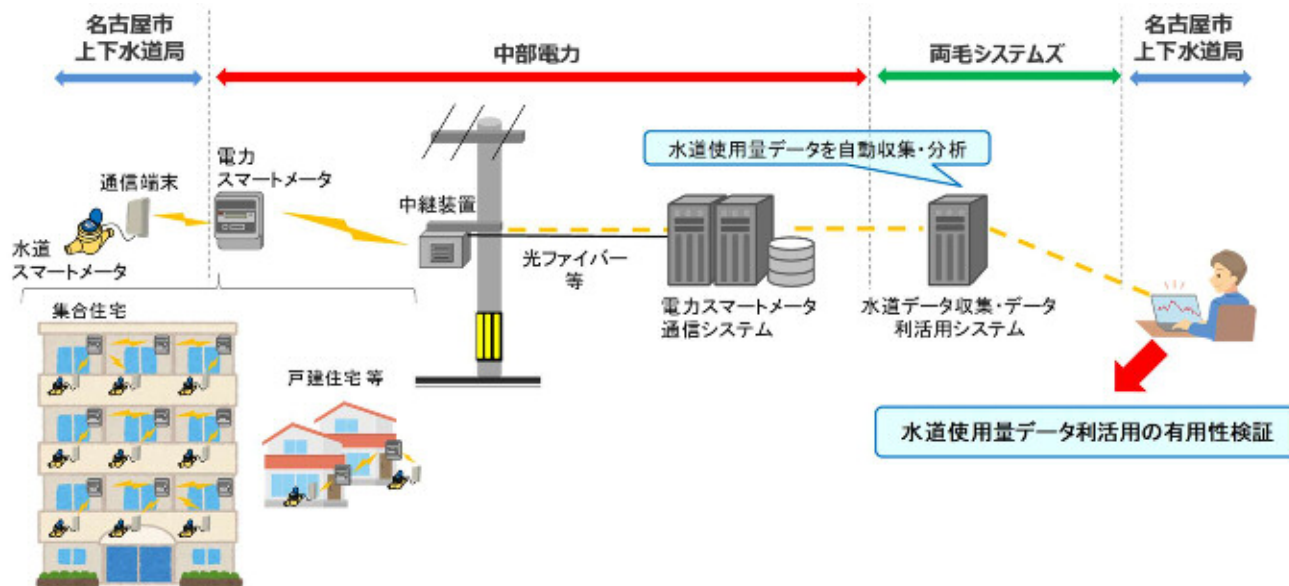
名古屋市
上下水道局

中部電力

両毛システムズ

名古屋市
上下水道局

水道使用量データを自動収集・分析

電力
スマートメータ

通信端末

水道
スマートメータ

中継装置

光ファイバー
等

電力スマートメータ
通信システム

水道データ収集・データ
利活用システム

集合住宅

戸建住宅 等

水道使用量データ利活用の有用性検証